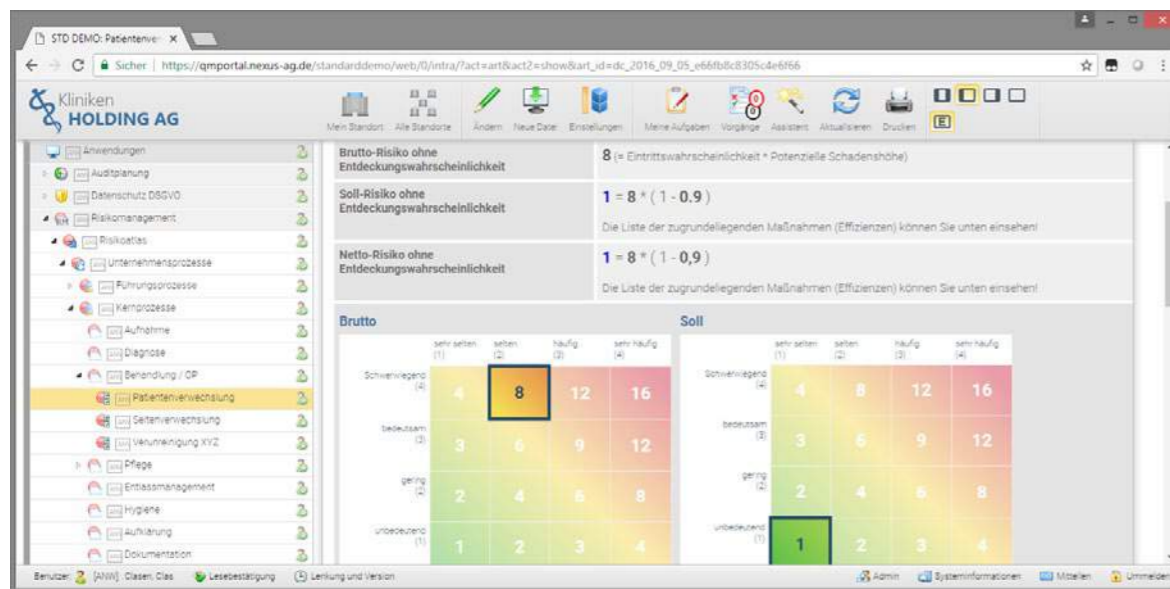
STD DEMO: Patientenve ×

Sicher | https://qmportal.nexus-ag.de/standarddemo/web/0/intra/?act=art&act2=show&art_id=dc_2016_09_05_e66fb8c8305c4e6f66

Kliniken HOLDING AG

Mein Standort Alle Standorte Ändern Neue Datei Einstellungen Meine Aufgaben Vorgänge Assistent Aktualisieren Drucken

E

Anwendungen
Auditplanung
Datenschutz DSGVO
Risikomanagement
Risikoatlas
Unternehmensprozesse
Führungsprozesse
Kernprozesse
Aufnahme
Diagnose
Behandlung / OP
Patientenverwechslung
Seitenverwechslung
Verunreinigung XYZ
Pflege
Entlassmanagement
Hygiene
Aufklärung
Dokumentation

Brutto-Risiko ohne Entdeckungswahrscheinlichkeit
8 (= Eintrittswahrscheinlichkeit * Potenzielle Schadenshöhe)

Soll-Risiko ohne Entdeckungswahrscheinlichkeit
1 = 8 * ( 1 - 0.9 )
Die Liste der zugrundeliegenden Maßnahmen (Effizienzen) können Sie unten einsehen!

Netto-Risiko ohne Entdeckungswahrscheinlichkeit
1 = 8 * ( 1 - 0,9 )
Die Liste der zugrundeliegenden Maßnahmen (Effizienzen) können Sie unten einsehen!

Brutto

| | sehr selten (1) | selten (2) | häufig (3) | sehr häufig (4) |
|---|---|---|---|---|
| Schwerwiegend (4) | 4 | 8 | 12 | 16 |
| bedeutsam (3) | 3 | 6 | 9 | 12 |
| gering (2) | 2 | 4 | 6 | 8 |
| unbedeutend (1) | 1 | 2 | 3 | 4 |

Soll

| | sehr selten (1) | selten (2) | häufig (3) | sehr häufig (4) |
|---|---|---|---|---|
| Schwerwiegend (4) | 4 | 8 | 12 | 16 |
| bedeutsam (3) | 3 | 6 | 9 | 12 |
| gering (2) | 2 | 4 | 6 | 8 |
| unbedeutend (1) | 1 | 2 | 3 | 4 |

Benutzer: [ANW] Clasen, Clas Lesebestätigung Lenkung und Version Admin Systeminformationen Mitteilen Ummelden